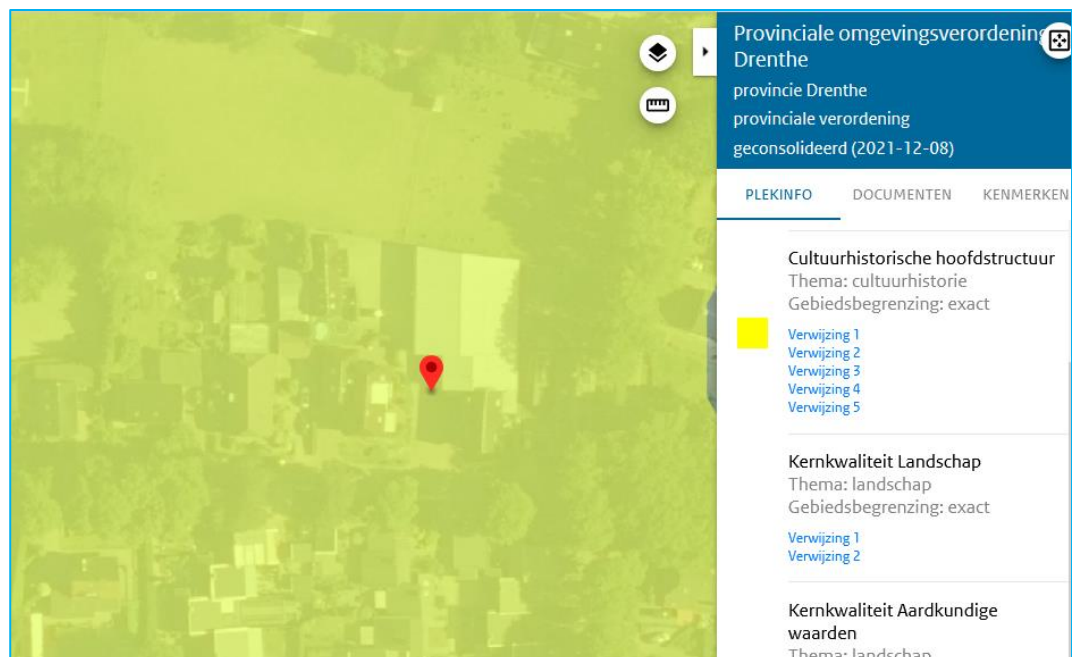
Provinciale omgevingsverordening Drenthe
provincie Drenthe
provinciale verordening
geconsolideerd (2021-12-08)

PLEKINFO DOCUMENTEN KENMERKEN

Cultuurhistorische hoofdstructuur
Thema: cultuurhistorie
Gebiedsbegrenzing: exact

Verwijzing 1
Verwijzing 2
Verwijzing 3
Verwijzing 4
Verwijzing 5

Kernkwaliteit Landschap
Thema: landschap
Gebiedsbegrenzing: exact

Verwijzing 1
Verwijzing 2

Kernkwaliteit Aardkundige waarden
Thema: landschap